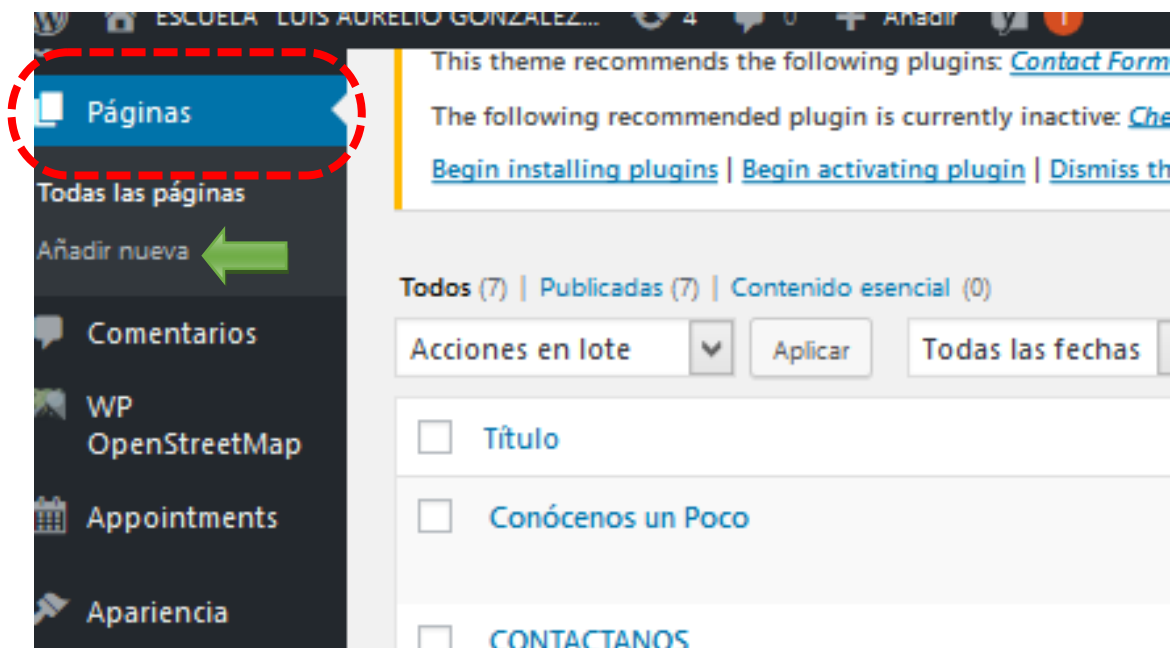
ESCUELA "LUIS AURELIO GONZALEZ... 4 0 Añadir

Páginas

Todas las páginas

Añadir nueva

Comentarios

WP OpenStreetMap

Appointments

Apariencia

This theme recommends the following plugins: Contact Form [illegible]

The following recommended plugin is currently inactive: Che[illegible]

Begin installing plugins | Begin activating plugin | Dismiss th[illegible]

Todos (7) | Publicadas (7) | Contenido esencial (0)

Acciones en lote

Aplicar

Todas las fechas

Título

Conócenos un Poco

CONTACTANOS